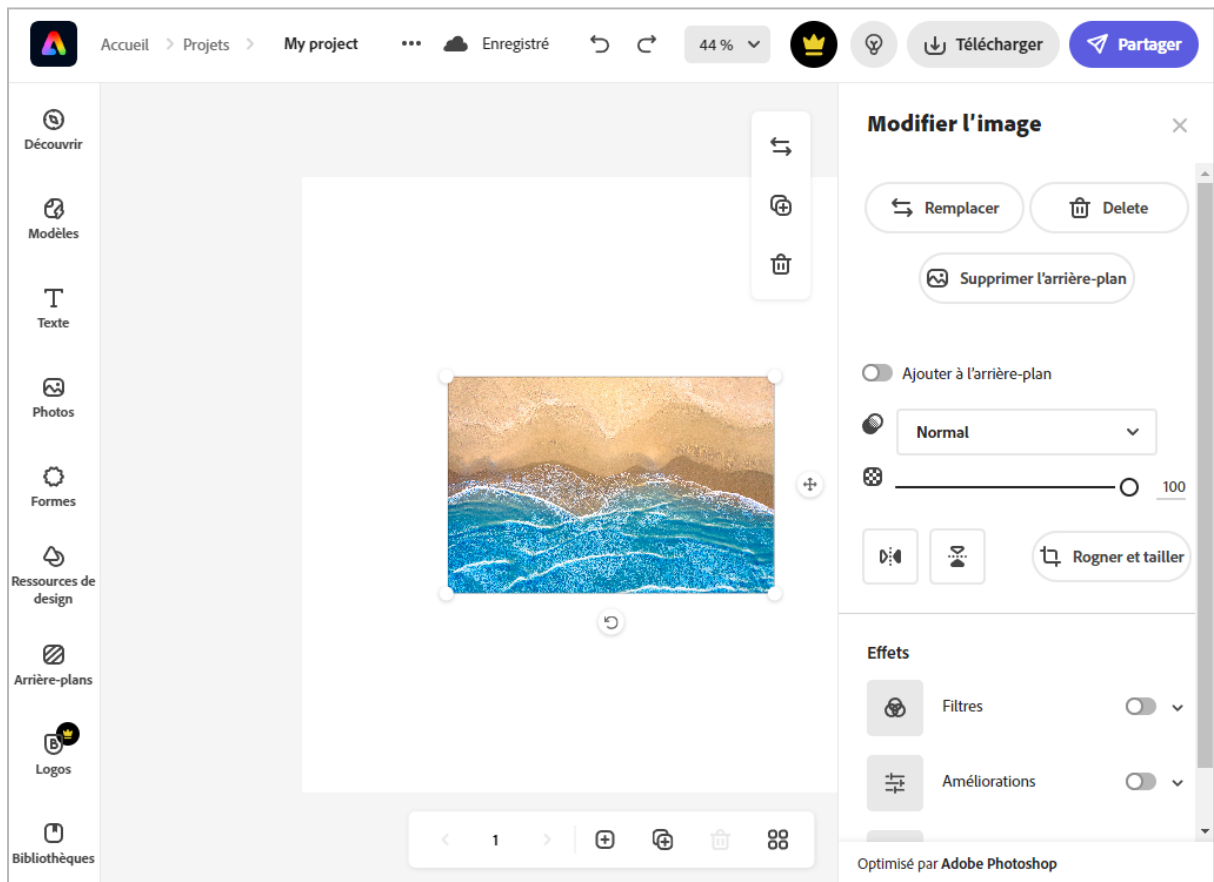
Accueil > Projets > My project ••• Enregistré 44 % Télécharger Partager

Découvrir

Modèles

Texte

Photos

Formes

Ressources de design

Arrière-plans

Logos

Bibliothèques

1

Modifier l'image

Remplacer

Delete

Supprimer l'arrière-plan

Ajouter à l'arrière-plan

Normal

100

Rogner et tailler

Effets

Filtres

Améliorations

Optimisé par Adobe Photoshop